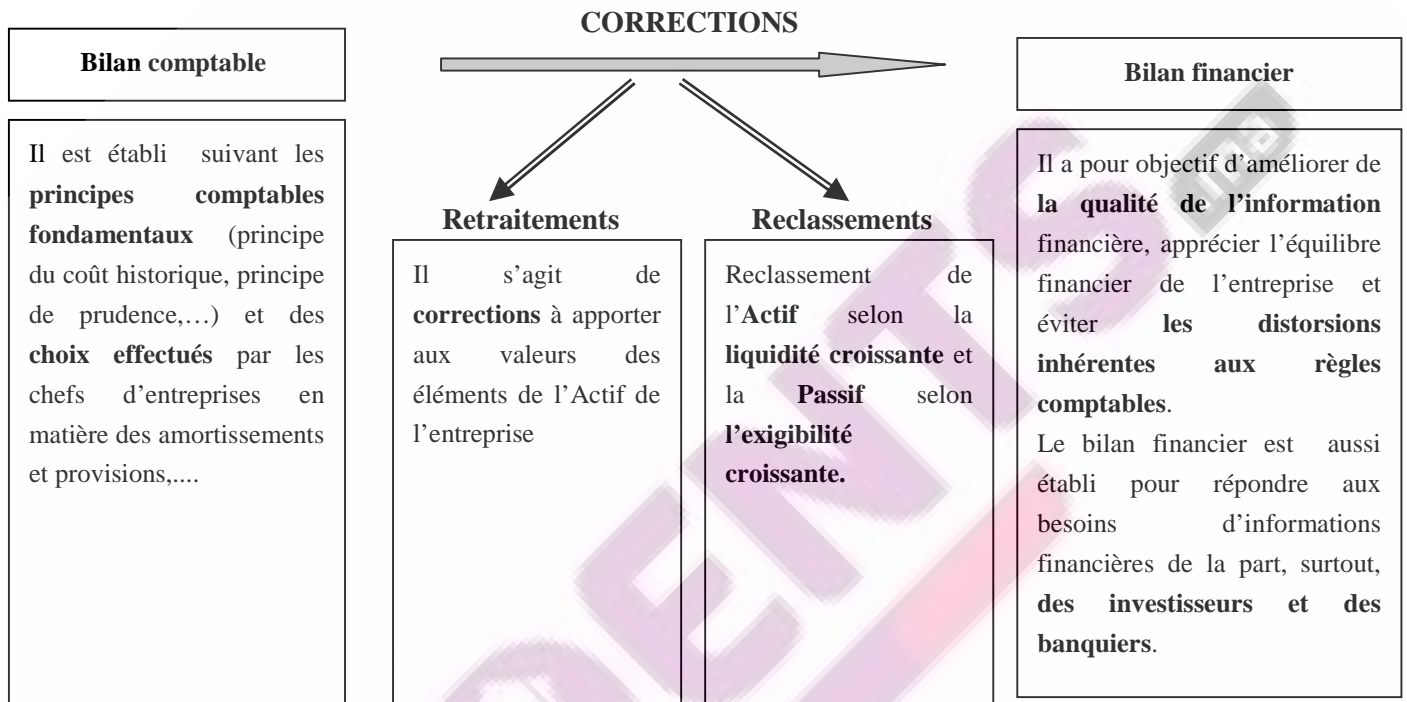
Bilan comptable

CORRECTIONS

Bilan financier

Il est établi suivant les principes comptables fondamentaux (principe du coût historique, principe de prudence,…) et des choix effectués par les chefs d'entreprises en matière des amortissements et provisions,....

Retraitements

Il s'agit de corrections à apporter aux valeurs des éléments de l'Actif de l'entreprise

Reclassements

Reclassement de l'Actif selon la liquidité croissante et la Passif selon l'exigibilité croissante.

Il a pour objectif d'améliorer de la qualité de l'information financière, apprécier l'équilibre financier de l'entreprise et éviter les distorsions inhérentes aux règles comptables.

Le bilan financier est aussi établi pour répondre aux besoins d'informations financières de la part, surtout, des investisseurs et des banquiers.